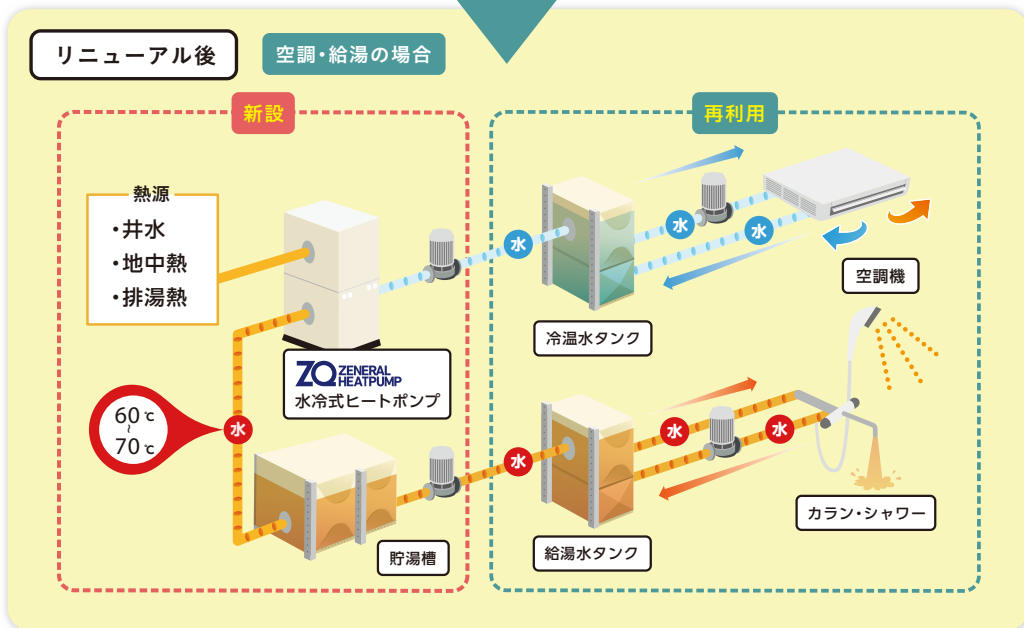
リニューアル後

空調・給湯の場合

新設

再利用

熱源
・井水
・地中熱
・排湯熱

ZQ ZENERAL HEATPUMP
水冷式ヒートポンプ

60℃
~
70℃

水

貯湯槽

水

水

冷温水タンク

水

水

空調機

水

給湯水タンク

水

水

カラン・シャワー